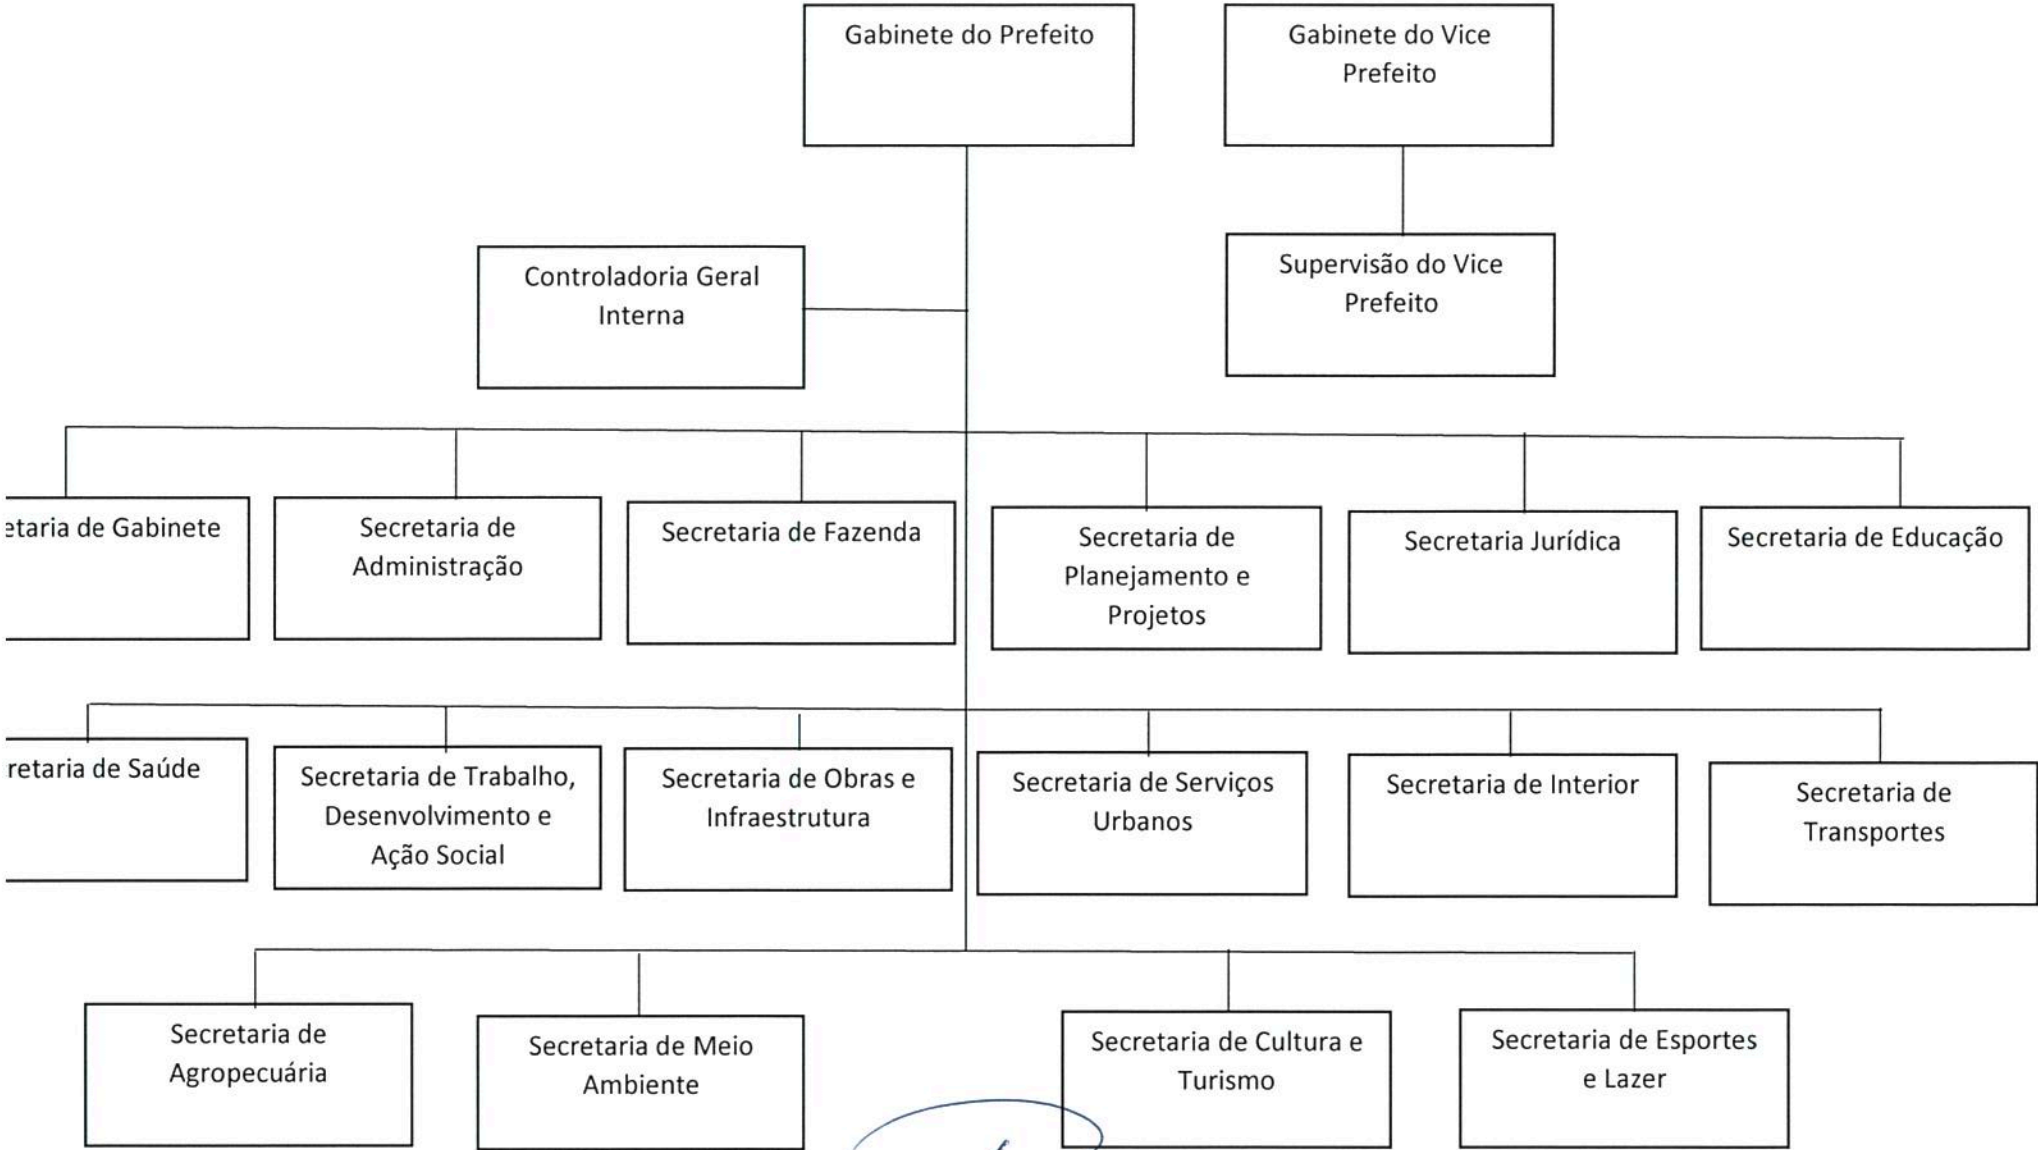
Gabinete do Prefeito

Gabinete do Vice Prefeito

Controladoria Geral Interna

Supervisão do Vice Prefeito

etaria de Gabinete

Secretaria de Administração

Secretaria de Fazenda

Secretaria de Planejamento e Projetos

Secretaria Jurídica

Secretaria de Educação

retaria de Saúde

Secretaria de Trabalho, Desenvolvimento e Ação Social

Secretaria de Obras e Infraestrutura

Secretaria de Serviços Urbanos

Secretaria de Interior

Secretaria de Transportes

Secretaria de Agropecuária

Secretaria de Meio Ambiente

Secretaria de Cultura e Turismo

Secretaria de Esportes e Lazer